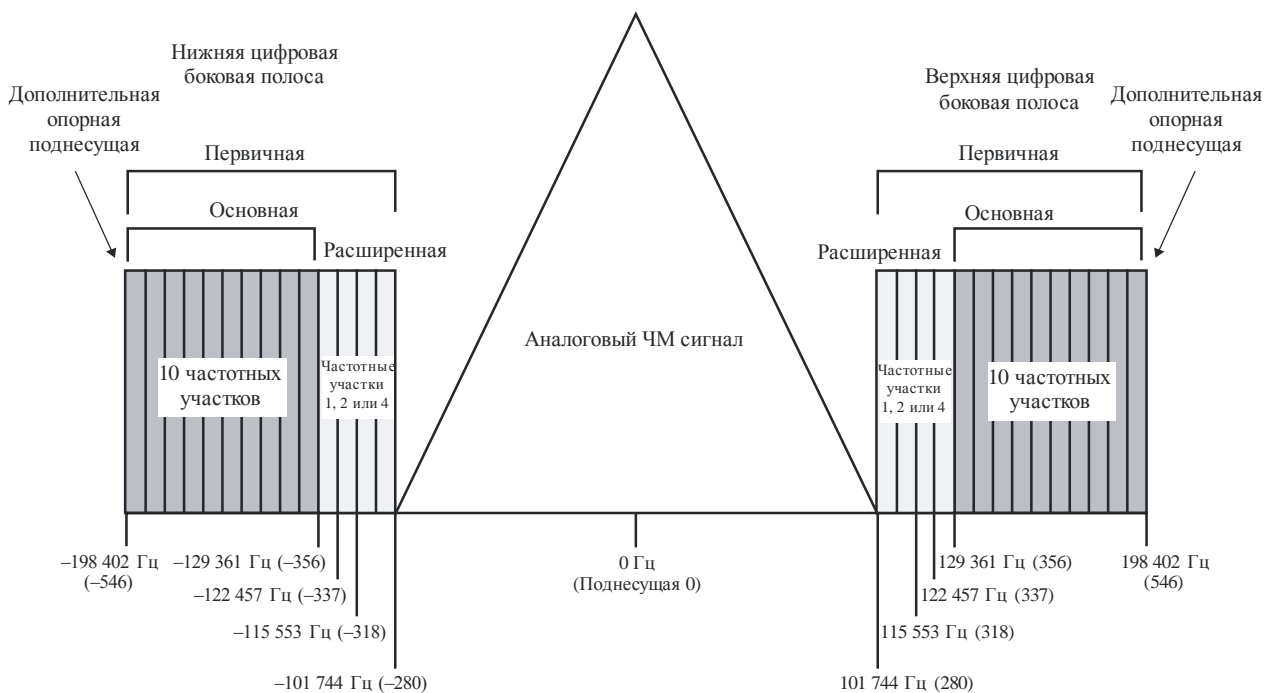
Нижняя цифровая боковая полоса

Дополнительная опорная поднесущая

Первичная

Основная

Расширенная

10 частотных участков

Частотные участки 1, 2 или 4

Аналоговый ЧМ сигнал

Верхняя цифровая боковая полоса

Дополнительная опорная поднесущая

Первичная

Основная

Расширенная

Частотные участки 1, 2 или 4

10 частотных участков

–198 402 Гц (–546)

–129 361 Гц (–356)

–122 457 Гц (–337)

–115 553 Гц (–318)

–101 744 Гц (–280)

0 Гц (Поднесущая 0)

129 361 Гц (356)

122 457 Гц (337)

115 553 Гц (318)

101 744 Гц (280)

198 402 Гц (546)